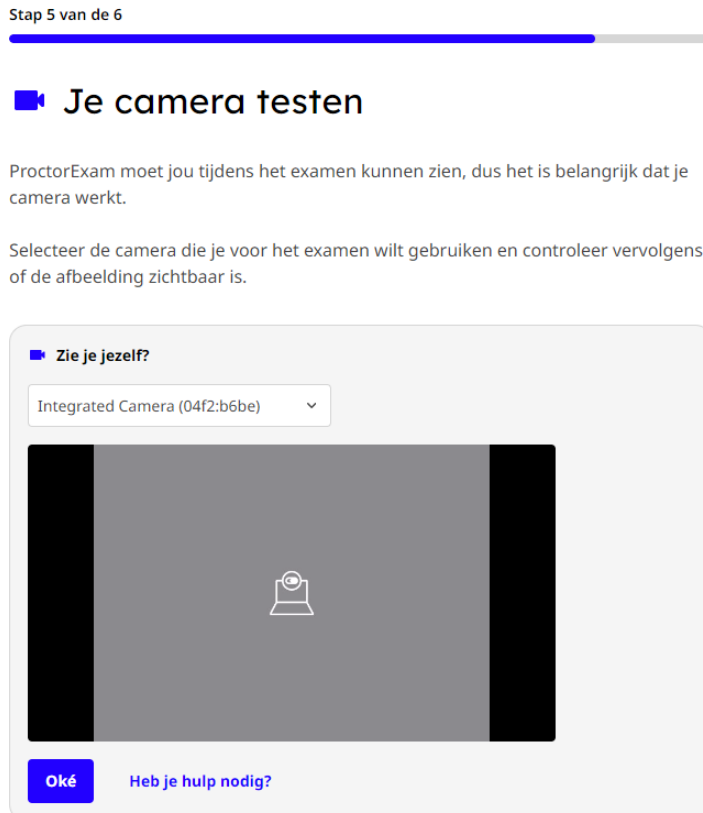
Stap 5 van de 6

# Je camera testen

ProctorExam moet jou tijdens het examen kunnen zien, dus het is belangrijk dat je camera werkt.

Selecteer de camera die je voor het examen wilt gebruiken en controleer vervolgens of de afbeelding zichtbaar is.

Zie je jezelf?

Integrated Camera (04f2:b6be)

Oké

Heb je hulp nodig?